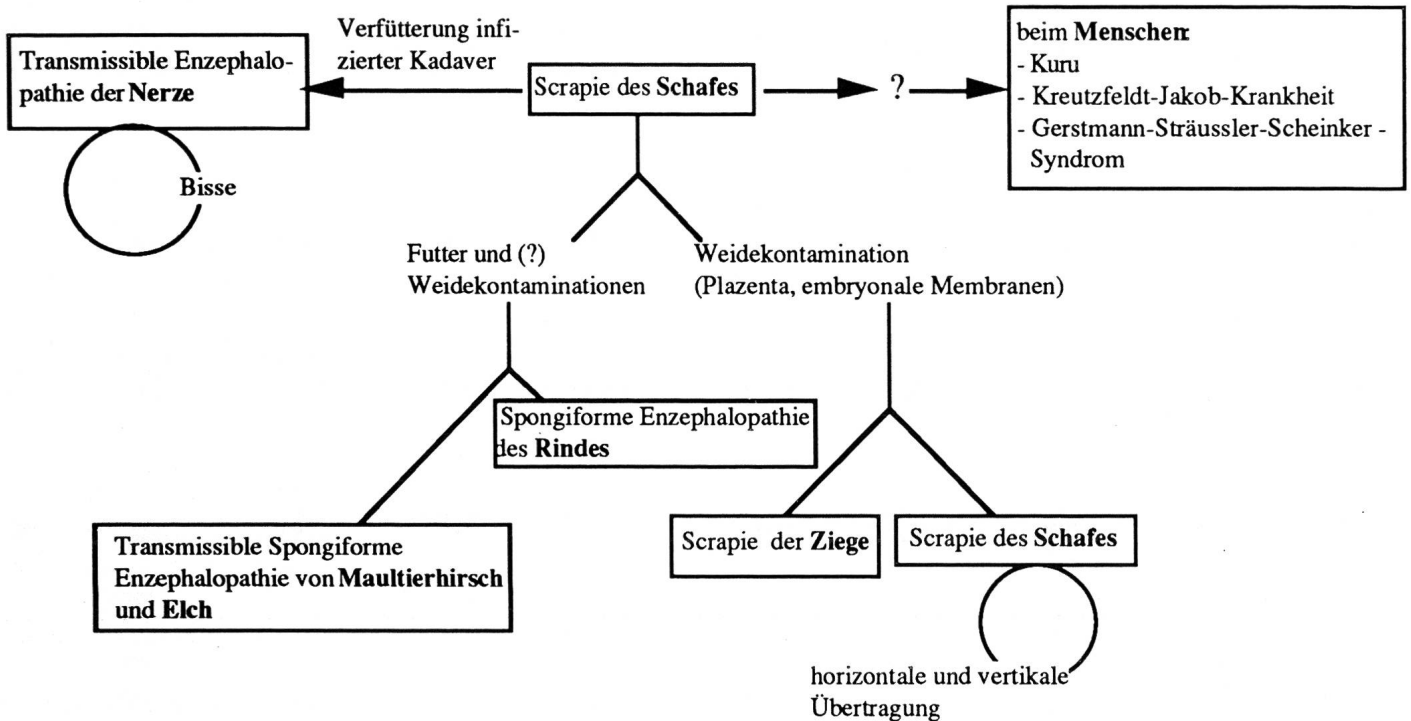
Transmissible Enzephalopathie der Nerze

Bisse

Verfütterung infizierter Kadaver

Scrapie des Schafes

?

beim Menschen:
- Kuru
- Kreutzfeldt-Jakob-Krankheit
- Gerstmann-Sträussler-Scheinker - Syndrom

Futter und (?) Weidekontaminationen

Weidekontamination (Plazenta, embryonale Membranen)

Spongiforme Enzephalopathie des Rindes

Transmissible Spongiforme Enzephalopathie von Maultierhirsch und Elch

Scrapie der Ziege

Scrapie des Schafes

horizontale und vertikale Übertragung